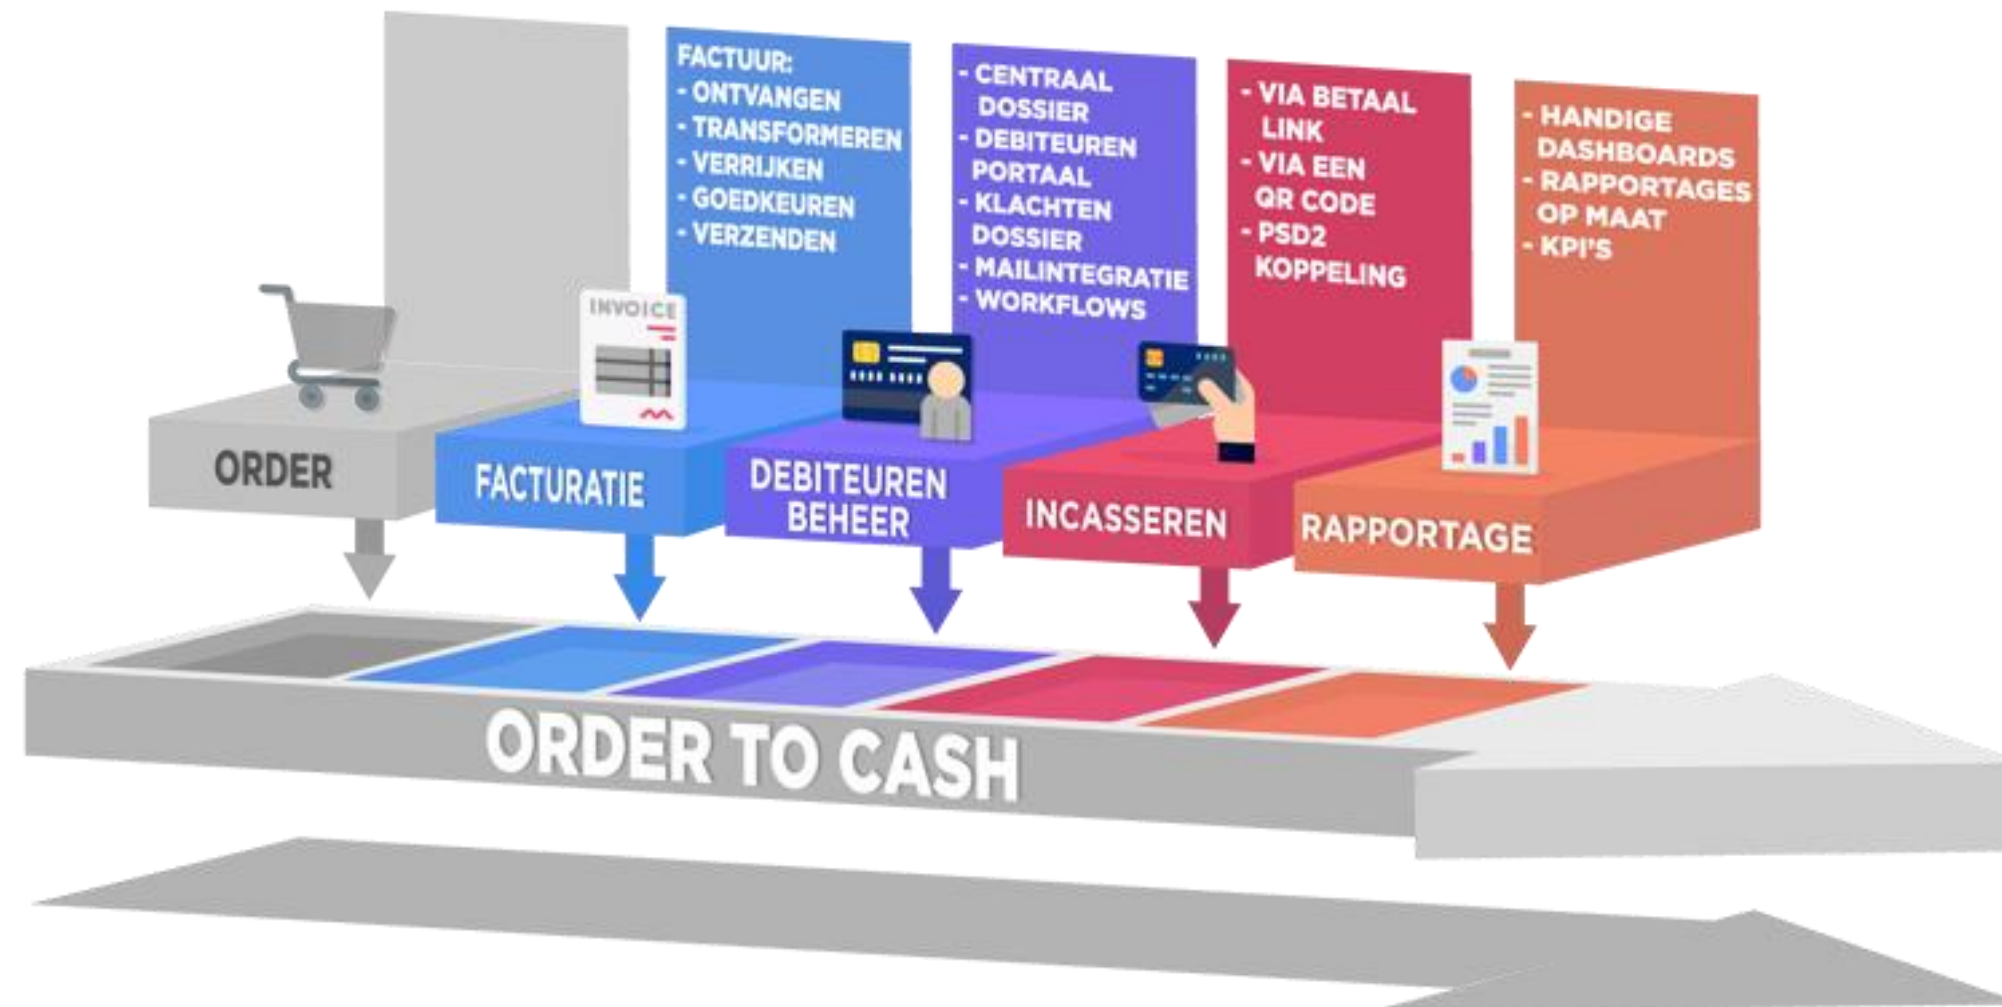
FACTUUR:
- ONTVANGEN
- TRANSFORMEREN
- VERRIJKEN
- GOEDKEUREN
- VERZENDEN

- CENTRAAL DOSSIER
- DEBITEUREN PORTAAL
- KLACHTEN DOSSIER
- MAILINTEGRATIE
- WORKFLOWS

- VIA BETAAL LINK
- VIA EEN QR CODE
- PSD2 KOPPELING

- HANDIGE DASHBOARDS
- RAPPORTAGES OP MAAT
- KPI'S

INVOICE

ORDER

FACTURATIE

DEBITEUREN BEHEER

INCASSEREN

RAPPORTAGE

ORDER TO CASH